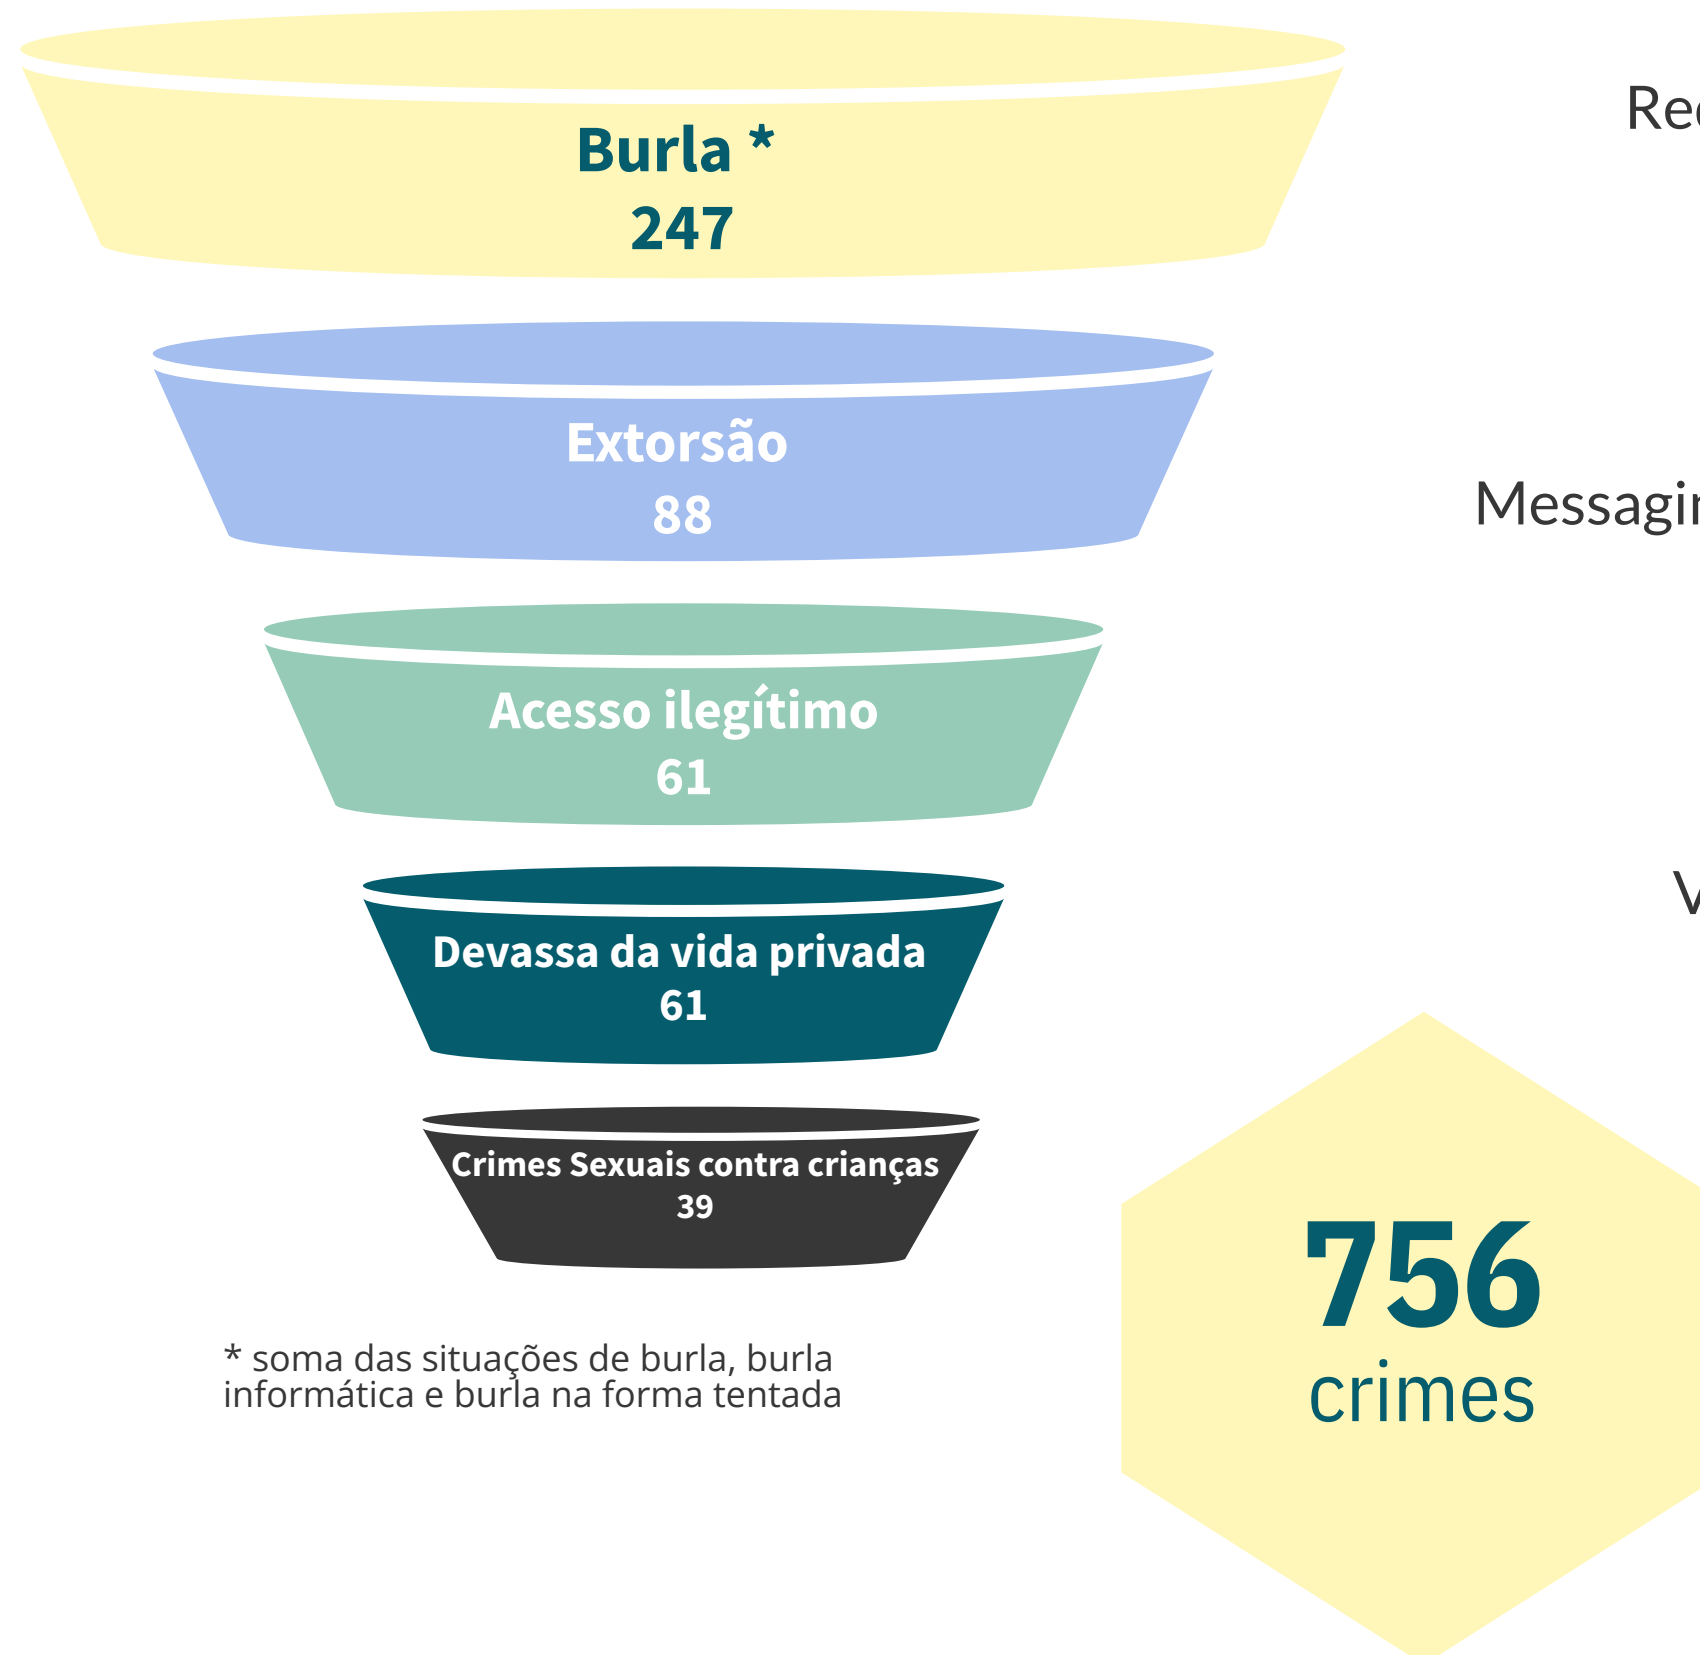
Burla *
247

Extorsão
88

Acesso ilegítimo
61

Devassa da vida privada
61

Crimes Sexuais contra crianças
39

* soma das situações de burla, burla informática e burla na forma tentada

Re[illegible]

Messagi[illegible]

V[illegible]

756
crimes